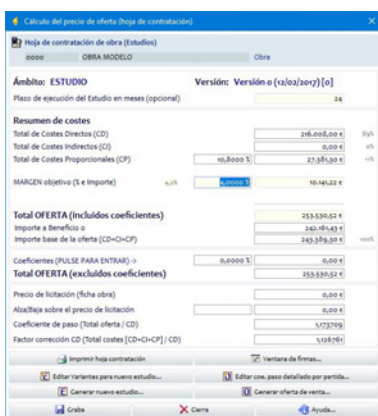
Cálculo del precio de oferta (hoja de contratación)

Hoja de contratación de obra (Estudios)

0000 OBRA MODELO Obra

Ámbito: ESTUDIO

Versión: Versión 0 (12/02/2017) [0]

Plazo de ejecución del Estudio en meses (opcional) 24

Resumen de costes

Total de Costes Directos (CD) 216.008,00 € 89%

Total de Costes Indirectos (CI) 0,00 € 0%

Total de Costes Proporcionales (CP) 10,8000 % 27.381,30 € 11%

MARGEN objetivo (% e importe) 4,2% 4,0000 % 10.141,22 €

Total OFERTA (incluidos coeficientes) 253.530,52 €

Importe a Beneficio 0 242.161,43 €

Importe base de la oferta (CD+CI+CP) 243.389,30 € 100%

Coeficientes (PULSE PARA ENTRAR) -> 0,0000 % 0,00 €

Total OFERTA (excluidos coeficientes) 253.530,52 €

Precio de licitación (ficha obra) 0,00 €

Alza/Baja sobre el precio de licitación 0,00 €

Coeficiente de paso (Total oferta / CD) 1,173709

Factor corrección CD (Total costes [CD+CI+CP] / CD) 1,126761

Imprimir hoja contratación

Ventana de firmas...

Editar Variantes para nuevo estudio...

Editar coe. paso detallado por partida...

Generar nuevo estudio...

Generar oferta de venta...

Graba

Cierra

Ayuda...